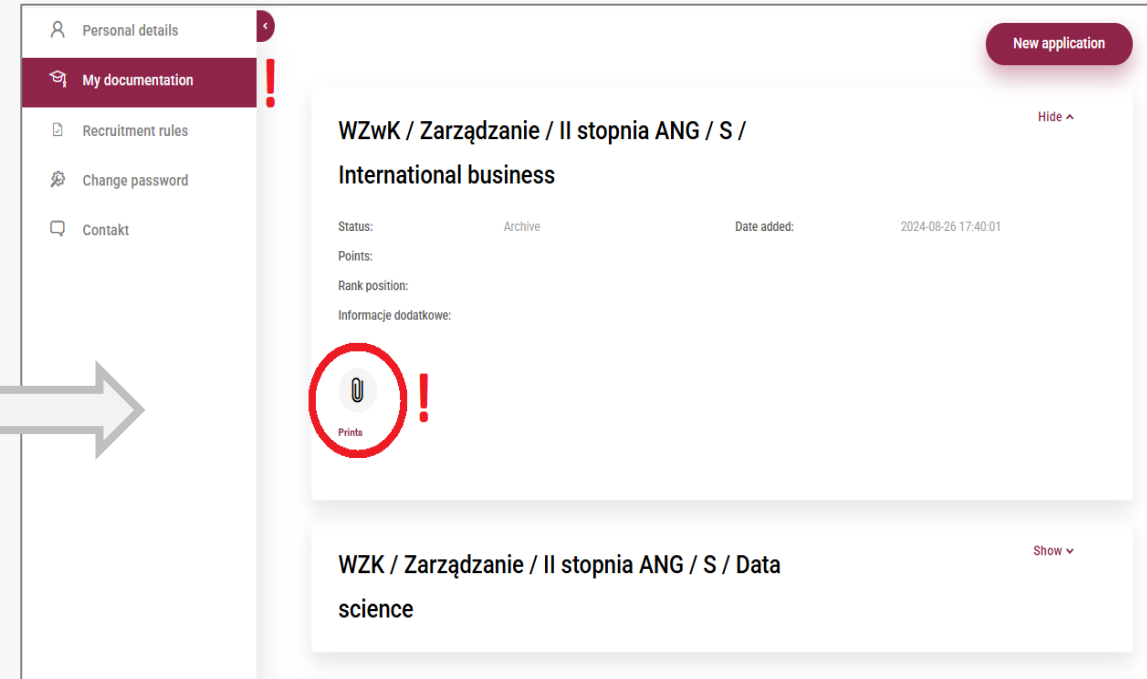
Personal details

My documentation

Recruitment rules

Change password

Contakt

New application

WZwK / Zarządzanie / II stopnia ANG / S / International business

Hide

Status: Archive

Date added: 2024-08-26 17:40:01

Points:

Rank position:

Informacje dodatkowe:

Prints

WZK / Zarządzanie / II stopnia ANG / S / Data science

Show